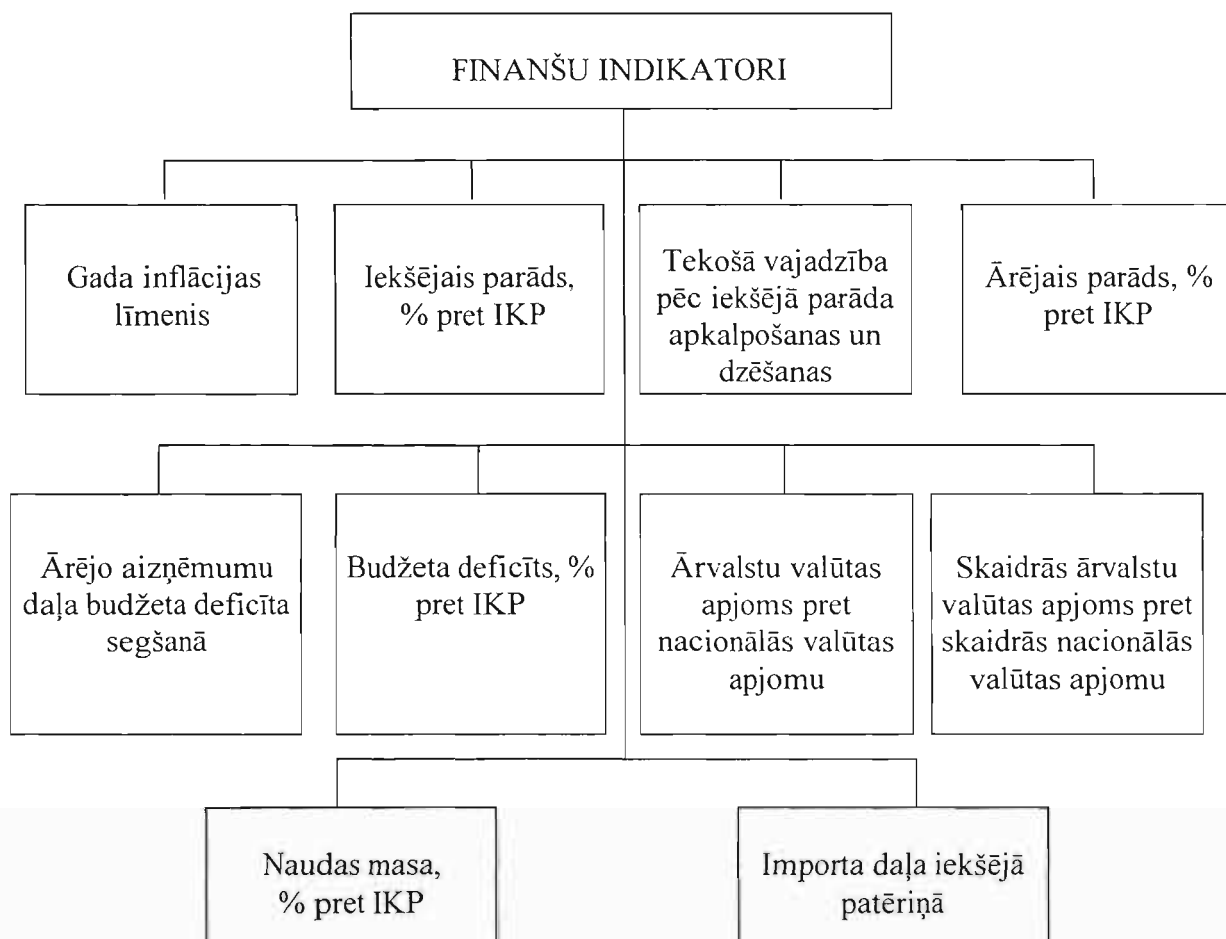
FINANŠU INDIKATORI

Gada inflācijas līmenis

Iekšējais parāds, % pret IKP

Tekošā vajadzība pēc iekšējā parāda apkalpošanas un dzēšanas

Ārējais parāds, % pret IKP

Ārējo aizņēmumu daļa budžeta deficīta segšanā

Budžeta deficīts, % pret IKP

Ārvalstu valūtas apjoms pret nacionālās valūtas apjomu

Skaidrās ārvalstu valūtas apjoms pret skaidrās nacionālās valūtas apjomu

Naudas masa, % pret IKP

Importa daļa iekšējā patēriņā